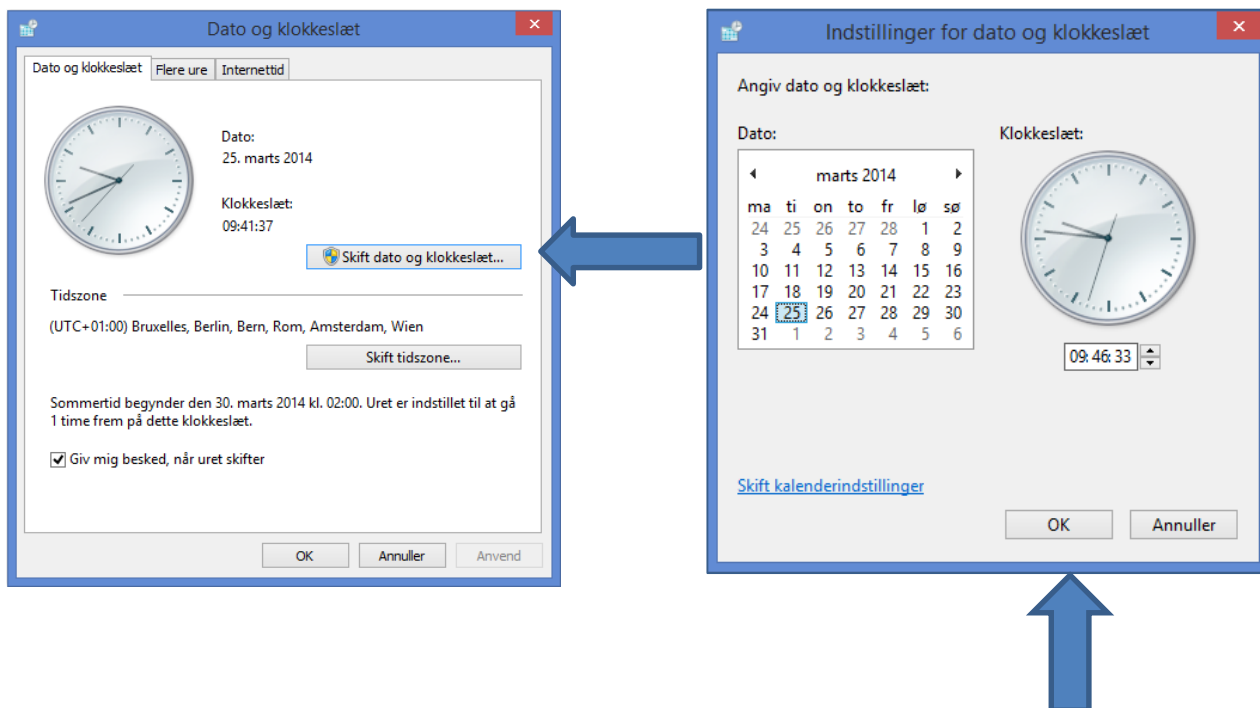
Dato og klokkeslæt

Dato og klokkeslæt | Flere ure | Internettid

Dato:
25. marts 2014

Klokkeslæt:
09:41:37

Skift dato og klokkeslæt...

Tidszone

(UTC+01:00) Bruxelles, Berlin, Bern, Rom, Amsterdam, Wien

Skift tidszone...

Sommertid begynder den 30. marts 2014 kl. 02:00. Uret er indstillet til at gå 1 time frem på dette klokkeslæt.

Giv mig besked, når uret skifter

OK | Annuller | Anvend

Indstillinger for dato og klokkeslæt

Angiv dato og klokkeslæt:

Dato:

marts 2014

| ma | ti | on | to | fr | lø | sø |
|---|---|---|---|---|---|---|
| 24 | 25 | 26 | 27 | 28 | 1 | 2 |
| 3 | 4 | 5 | 6 | 7 | 8 | 9 |
| 10 | 11 | 12 | 13 | 14 | 15 | 16 |
| 17 | 18 | 19 | 20 | 21 | 22 | 23 |
| 24 | 25 | 26 | 27 | 28 | 29 | 30 |
| 31 | 1 | 2 | 3 | 4 | 5 | 6 |

Klokkeslæt:

09:46:33

Skift kalenderindstillinger

OK | Annuller